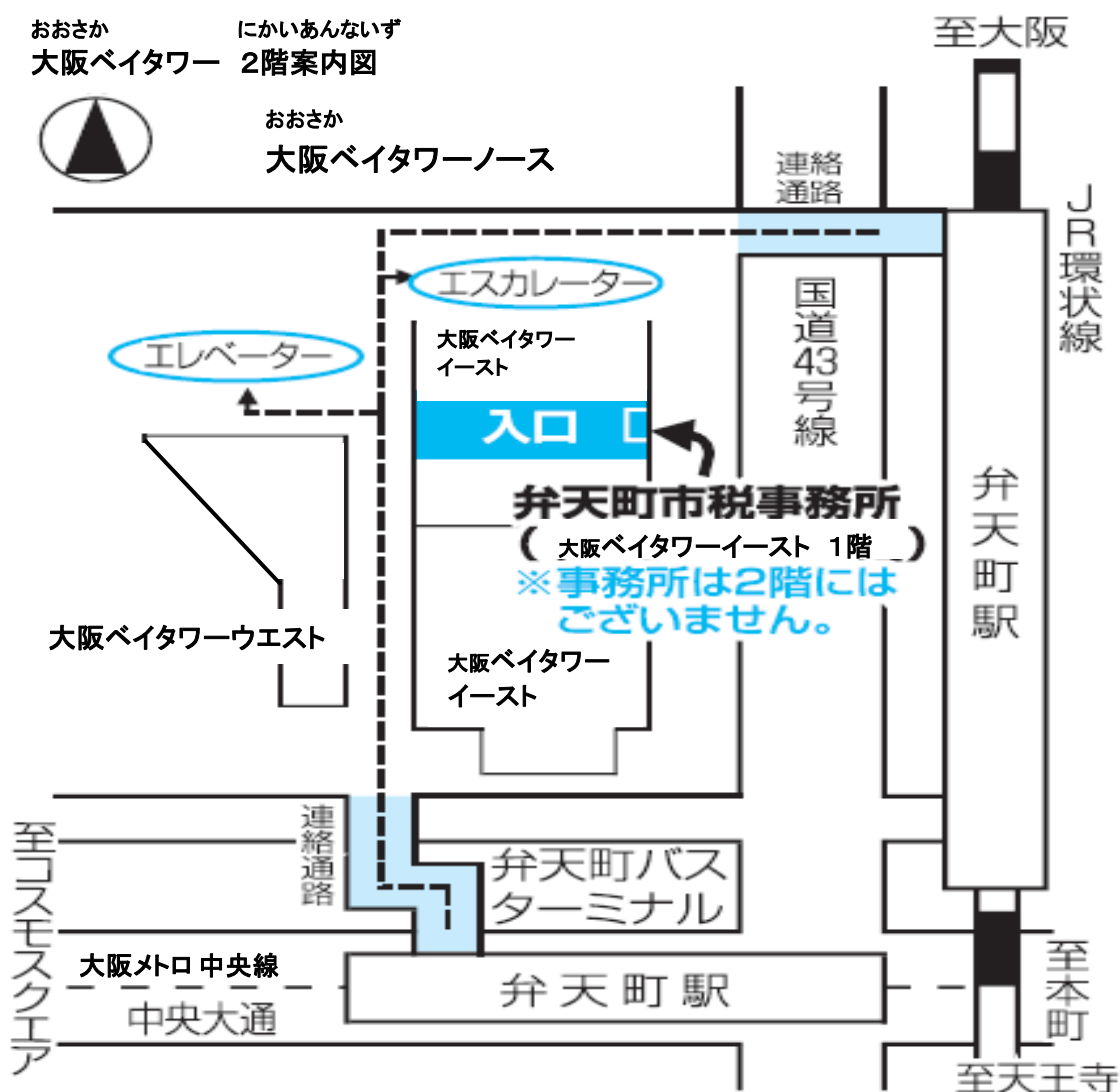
おおさか
大阪ベイタワー

にかいあんないず
2階案内図

おおさか
大阪ベイタワーノース

至大阪

連絡通路

JR環状線

エスカレーター

エレベーター

大阪ベイタワーイースト

国道43号線

入口

弁天町市税事務所
（大阪ベイタワーイースト 1階）
※事務所は2階にはございません。

弁天町駅

大阪ベイタワーウエスト

大阪ベイタワーイースト

連絡通路

至コスモスクエア

弁天町バスターミナル

大阪メトロ 中央線

弁天町駅

至本町

中央大通

至天王寺